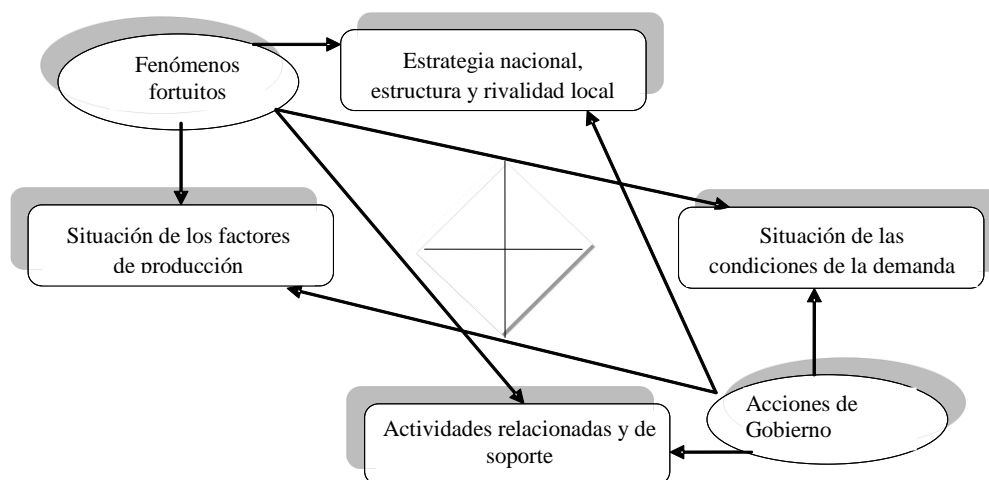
Fenómenos fortuitos

Estrategia nacional, estructura y rivalidad local

Situación de los factores de producción

Situación de las condiciones de la demanda

Actividades relacionadas y de soporte

Acciones de Gobierno